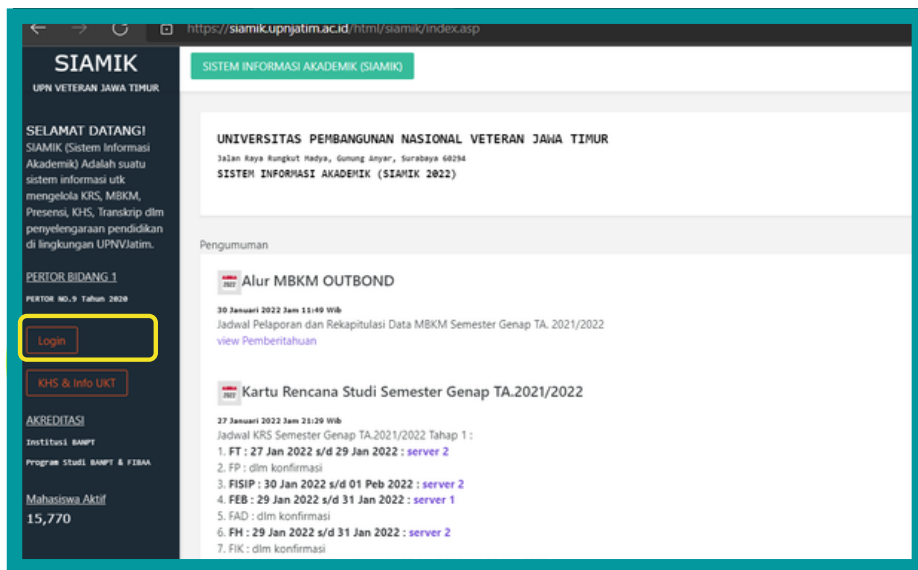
https://siamik.upnjatim.ac.id/html/siamik/index.asp

SIAMIK
UPN VETERAN JAWA TIMUR

SELAMAT DATANG!
SIAMIK (Sistem Informasi Akademik) Adalah suatu sistem informasi utk mengelola KRS, MBKM, Presensi, KHS, Transkrip dlm penyelengaraan pendidikan di lingkungan UPNVJatim.

PERTOR BIDANG 1
PERTOR NO.9 Tahun 2020

Login

KHS & Info UKT

AKREDITASI
Institusi BANPT
Program Studi BANPT & FIBAA

Mahasiswa Aktif
15,770

SISTEM INFORMASI AKADEMIK (SIAMIK)

UNIVERSITAS PEMBANGUNAN NASIONAL VETERAN JAWA TIMUR
Jalan Raya Rungkut Madya, Gunung Anyar, Surabaya 60294
SISTEM INFORMASI AKADEMIK (SIAMIK 2022)

Pengumuman

Alur MBKM OUTBOND
30 Januari 2022 Jam 11:49 Wib
Jadwal Pelaporan dan Rekapitulasi Data MBKM Semester Genap TA. 2021/2022
view Pemberitahuan

Kartu Rencana Studi Semester Genap TA.2021/2022
27 Januari 2022 Jam 21:29 Wib
Jadwal KRS Semester Genap TA.2021/2022 Tahap 1 :
1. FT : 27 Jan 2022 s/d 29 Jan 2022 : server 2
2. FP : dlm konfirmasi
3. FISIP : 30 Jan 2022 s/d 01 Peb 2022 : server 2
4. FEB : 29 Jan 2022 s/d 31 Jan 2022 : server 1
5. FAD : dlm konfirmasi
6. FH : 29 Jan 2022 s/d 31 Jan 2022 : server 2
7. FIK : dlm konfirmasi